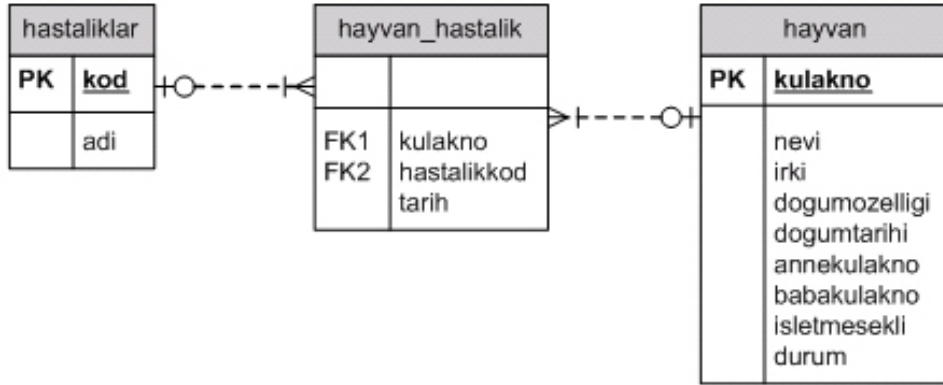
hastaliklar

| PK | kod |
|---|---|
| | adi |

hayvan_hastalik

| | |
|---|---|
| FK1<br>FK2 | kulakno<br>hastalikkod<br>tarih |

hayvan

| PK | kulakno |
|---|---|
| | nevi<br>irki<br>dogumozelligi<br>dogumtarihi<br>annekulakno<br>babakulakno<br>isletmesekli<br>durum |